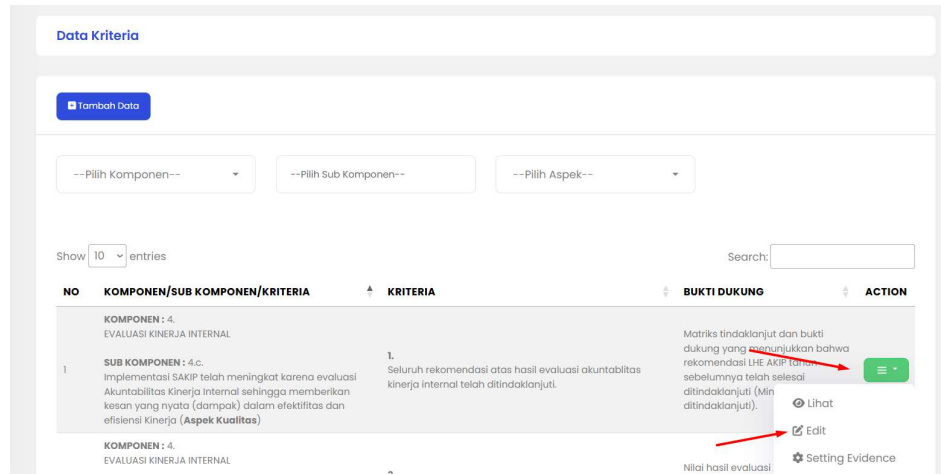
Data Kriteria

Tambah Data

--Pilih Komponen--

--Pilih Sub Komponen--

--Pilih Aspek--

Show 10 entries

Search:

| NO | KOMPONEN/SUB KOMPONEN/KRITERIA | KRITERIA | BUKTI DUKUNG | ACTION |
|---|---|---|---|---|
| 1 | KOMPONEN : 4. EVALUASI KINERJA INTERNAL SUB KOMPONEN : 4.c. Implementasi SAKIP telah meningkat karena evaluasi Akuntabilitas Kinerja Internal sehingga memberikan kesan yang nyata (dampak) dalam efektifitas dan efisiensi Kinerja (Aspek Kualitas) | 1. Seluruh rekomendasi atas hasil evaluasi akuntablitas kinerja internal telah ditindaklanjuti. | Matriks tindaklanjut dan bukti dukung yang menunjukkan bahwa rekomendasi LHE AKIP tahun sebelumnya telah selesai ditindaklanjuti (Min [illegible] ditindaklanjuti). | Lihat Edit Setting Evidence |
| | KOMPONEN : 4. EVALUASI KINERJA INTERNAL | 2. | Nilai hasil evaluasi | |